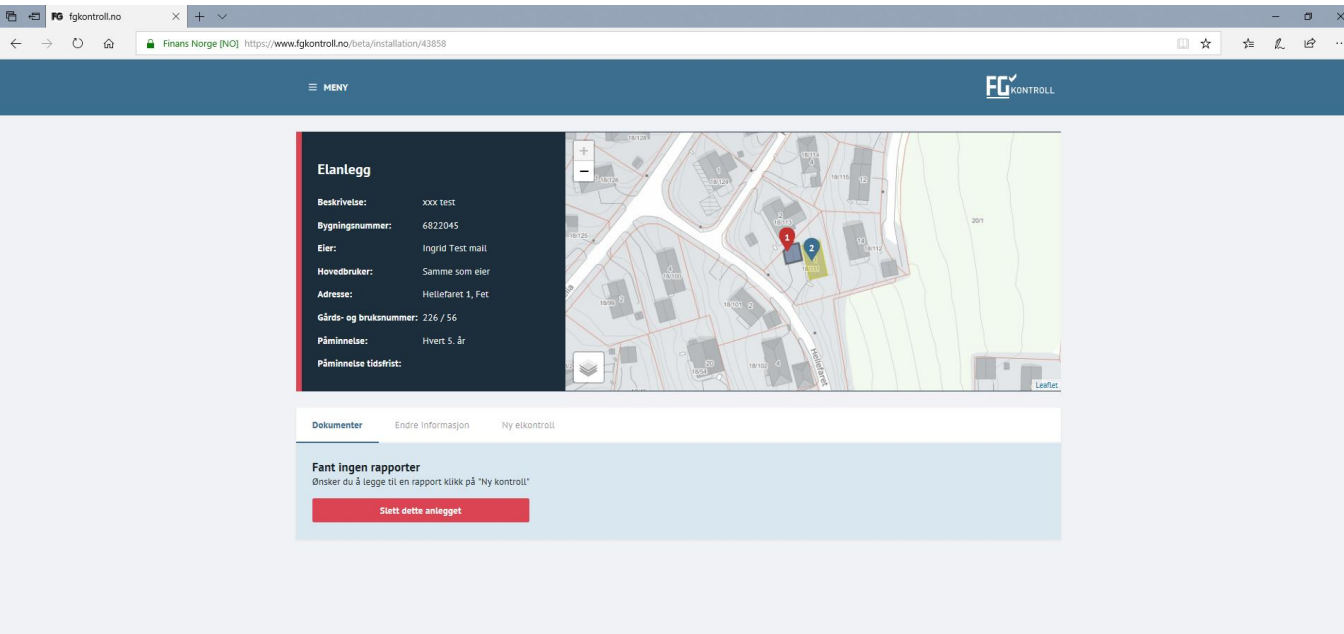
fgkontroll.no

Finans Norge [NO] https://www.fgkontroll.no/beta/installation/43858

≡ MENY

FG KONTROLL

Elanlegg

Beskrivelse: xxx test
Bygningsnummer: 6822045
Eier: Ingrid Test mail
Hovedbruker: Samme som eier
Adresse: Hellefaret 1, Fet
Gårds- og bruksnummer: 226 / 56
Påminnelse: Hvert 5. år
Påminnelse tidsfrist:

+
−
1
2
Hellefaret
Leaflet

Dokumenter Endre informasjon Ny elkontroll

Fant ingen rapporter
Ønsker du å legge til en rapport klikk på "Ny kontroll"

Slett dette anlegget